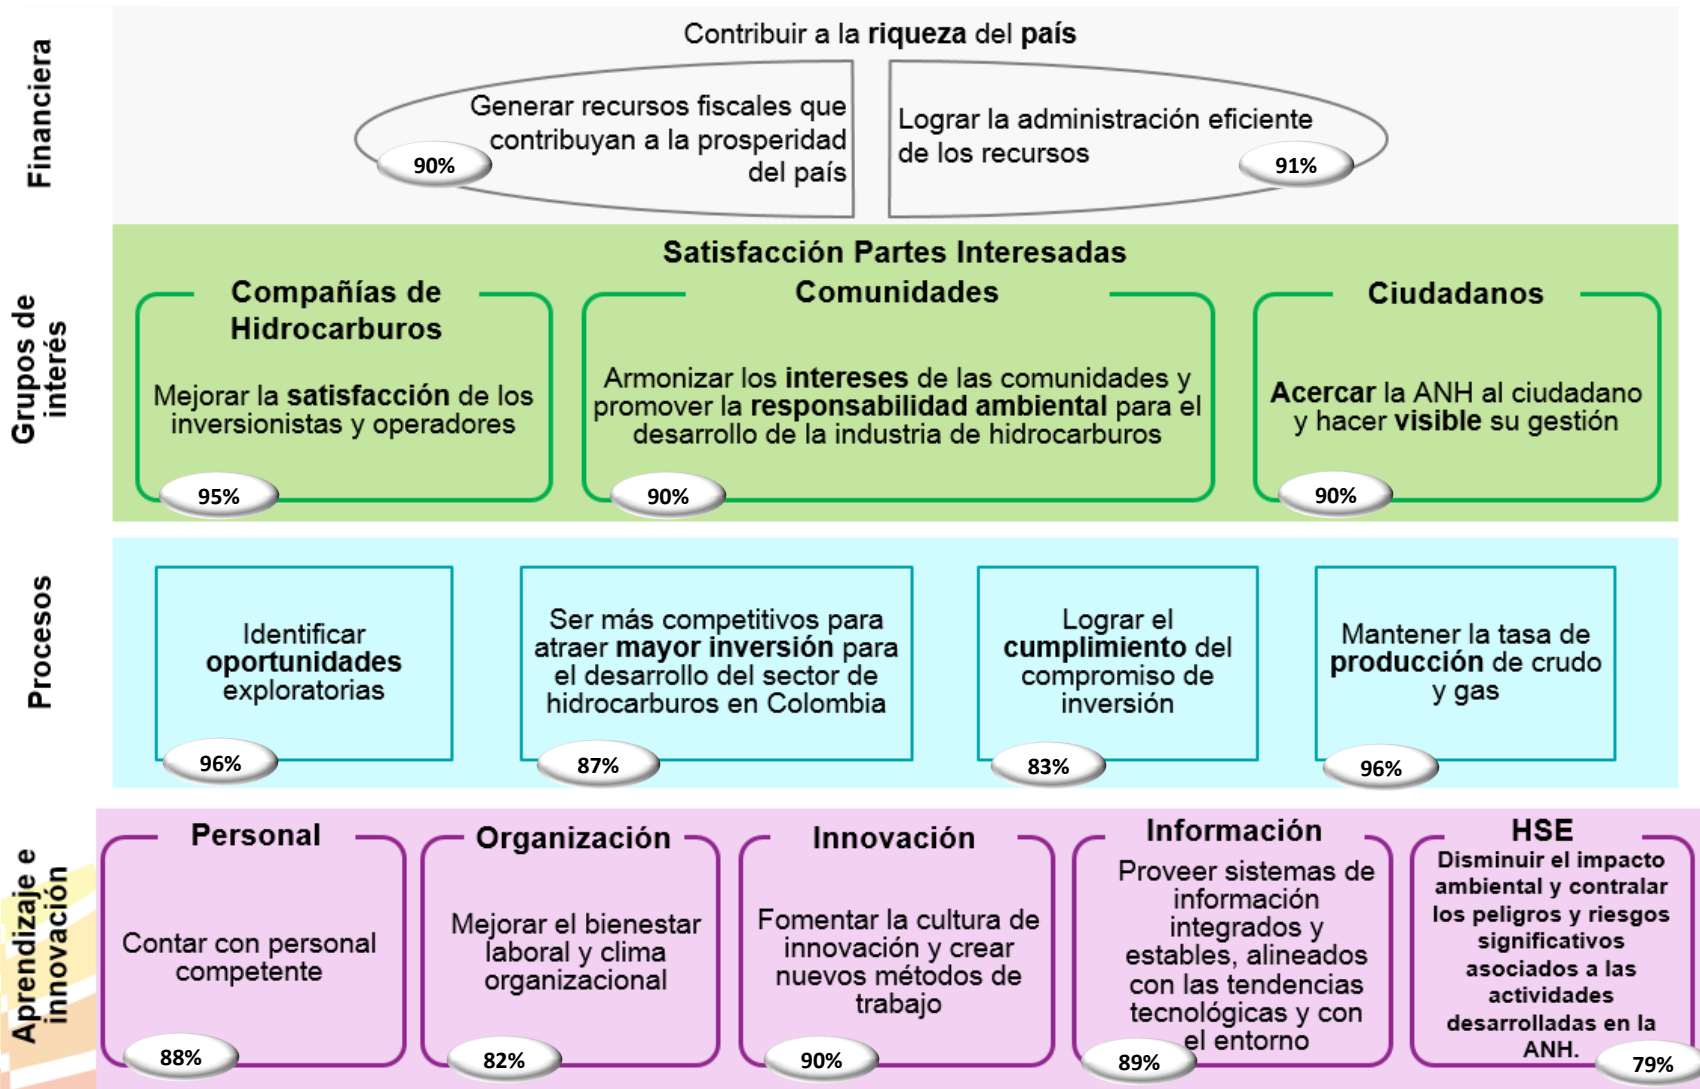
Financiera

Contribuir a la **riqueza** del **país**

Generar recursos fiscales que contribuyan a la prosperidad del país

90%

Lograr la administración eficiente de los recursos

91%

Grupos de interés

Satisfacción Partes Interesadas

Compañías de Hidrocarburos

Mejorar la **satisfacción** de los inversionistas y operadores

95%

Comunidades

Armonizar los **intereses** de las comunidades y promover la **responsabilidad ambiental** para el desarrollo de la industria de hidrocarburos

90%

Ciudadanos

**Acercar** la ANH al ciudadano y hacer **visible** su gestión

90%

Procesos

Identificar **oportunidades** exploratorias

96%

Ser más competitivos para atraer **mayor inversión** para el desarrollo del sector de hidrocarburos en Colombia

87%

Lograr el **cumplimiento** del compromiso de inversión

83%

Mantener la tasa de **producción** de crudo y gas

96%

Aprendizaje e innovación

Personal

Contar con personal competente

88%

Organización

Mejorar el bienestar laboral y clima organizacional

82%

Innovación

Fomentar la cultura de innovación y crear nuevos métodos de trabajo

90%

Información

Proveer sistemas de información integrados y estables, alineados con las tendencias tecnológicas y con el entorno

89%

HSE

Disminuir el impacto ambiental y contralar los peligros y riesgos significativos asociados a las actividades desarrolladas en la ANH.

79%